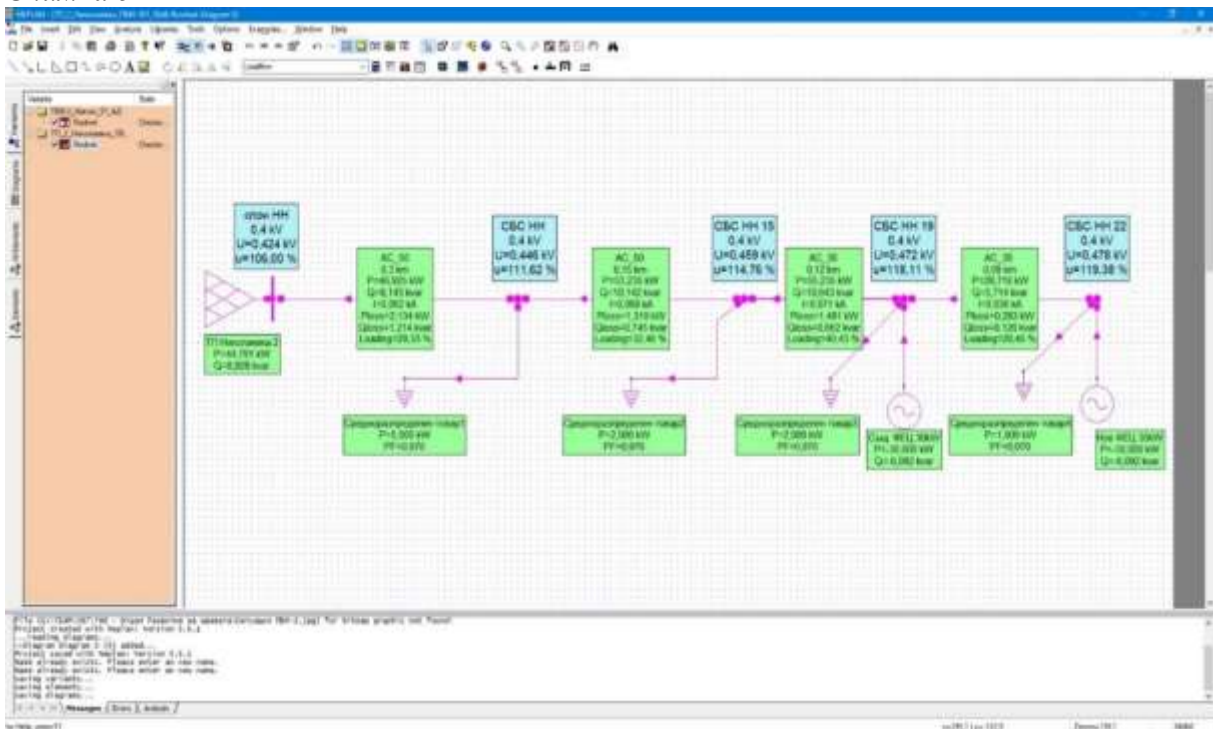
File Insert Edit View Analysis Libraries Tools Options Examples Window Help

Variants State

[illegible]

Messages Errors Analysis

шина НН
0,4 kV
U=0,424 kV
u=106,00 %

ТП Николаевка 2
P=44,791 kW
Q=8,809 kvar

AC_50
0,2 km
P=40,505 kW
Q=6,145 kvar
I=0,062 kA
Ploss=2,134 kW
Qloss=1,214 kvar
Loading=109,33 %

СВС НН
0,4 kV
U=0,446 kV
u=111,62 %

Сосредоточенная нагрузка1
P=5,000 kW
PF=0,970

AC_50
0,15 km
P=33,235 kW
Q=10,142 kvar
I=0,069 kA
Ploss=1,310 kW
Qloss=0,745 kvar
Loading=32,40 %

СВС НН 15
0,4 kV
U=0,459 kV
u=114,76 %

Сосредоточенная нагрузка2
P=2,000 kW
PF=0,970

AC_35
0,12 km
P=35,235 kW
Q=10,643 kvar
I=0,071 kA
Ploss=1,481 kW
Qloss=0,662 kvar
Loading=40,43 %

СВС НН 19
0,4 kV
U=0,472 kV
u=118,11 %

Сосредоточенная нагрузка3
P=2,000 kW
PF=0,970

Сосд. ФЕЩ 30kW
P=-30,000 kW
Q=0,062 kvar

AC_35
0,09 km
P=28,710 kW
Q=3,719 kvar
I=0,036 kA
Ploss=0,280 kW
Qloss=0,125 kvar
Loading=20,45 %

СВС НН 22
0,4 kV
U=0,478 kV
u=119,38 %

Сосредоточенная нагрузка4
P=1,000 kW
PF=0,000

Нов ФЕЩ 30kW
P=-30,000 kW
Q=0,060 kvar

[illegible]
Project created with NepLan Version 5.5.1
... reading diagrams
Diagram Diagram 1 (1) added...
Project saved with NepLan Version 5.5.1
Name already exists. Please enter an new name.
Name already exists. Please enter an new name.
Saving variants...
Saving elements...
Saving diagrams...